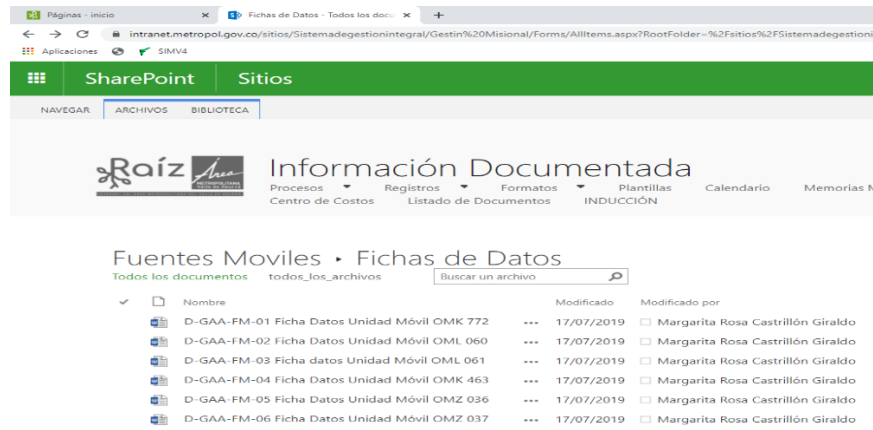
Páginas - inicio × Fichas de Datos - Todos los docu × +
← → C intranet.metropol.gov.co/sitios/Sistemadegestionintegral/Gestin%20Misional/Forms/AllItems.aspx?RootFolder=%2Fsitios%2FSistemadegesti
Aplicaciones SIMV4

SharePoint Sitios

NAVEGAR ARCHIVOS BIBLIOTECA

Raíz Área

Información Documentada
Procesos Registros Formatos Plantillas Calendario Memorias M
Centro de Costos Listado de Documentos INDUCCIÓN

Fuentes Moviles ▸ Fichas de Datos
Todos los documentos todos_los_archivos Buscar un archivo

| | Nombre | | Modificado | Modificado por |
|---|---|---|---|---|
| | D-GAA-FM-01 Ficha Datos Unidad Móvil OMK 772 | ••• | 17/07/2019 | Margarita Rosa Castrillón Giraldo |
| | D-GAA-FM-02 Ficha Datos Unidad Móvil OML 060 | ••• | 17/07/2019 | Margarita Rosa Castrillón Giraldo |
| | D-GAA-FM-03 Ficha datos Unidad Móvil OML 061 | ••• | 17/07/2019 | Margarita Rosa Castrillón Giraldo |
| | D-GAA-FM-04 Ficha Datos Unidad Móvil OMK 463 | ••• | 17/07/2019 | Margarita Rosa Castrillón Giraldo |
| | D-GAA-FM-05 Ficha Datos Unidad Móvil OMZ 036 | ••• | 17/07/2019 | Margarita Rosa Castrillón Giraldo |
| | D-GAA-FM-06 Ficha Datos Unidad Móvil OMZ 037 | ••• | 17/07/2019 | Margarita Rosa Castrillón Giraldo |